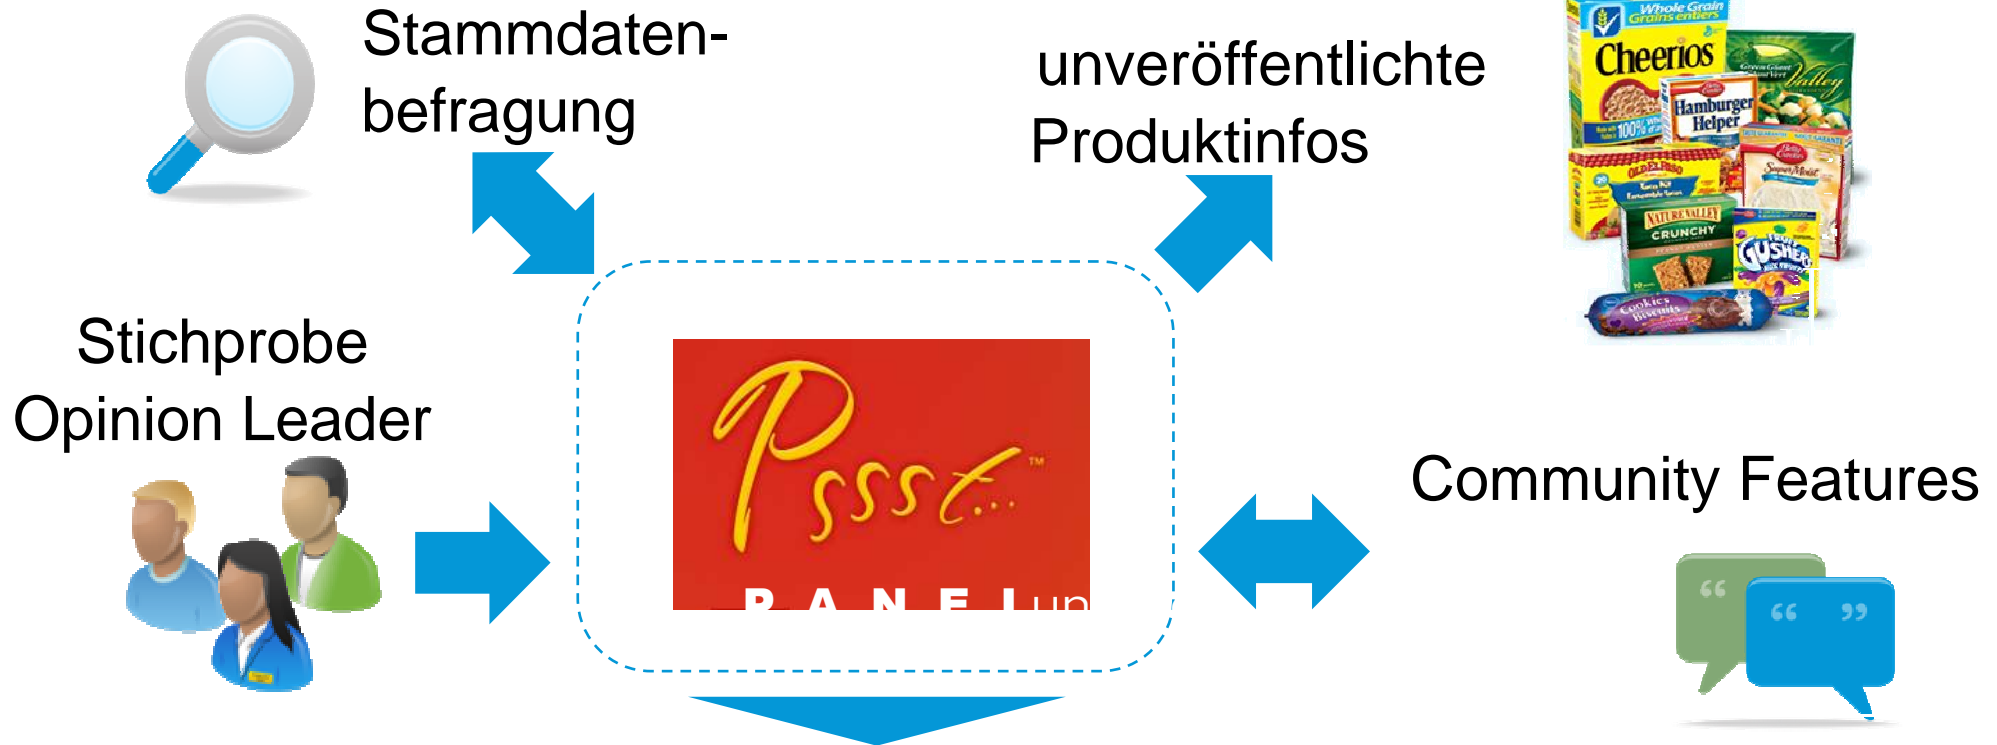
Stammdatenbefragung

unveröffentlichte Produktinfos

Whole Grain
Cheerios
Hamburger Helper
Valley
NATURE VALLEY CRUNCHY
GUSHERS
Cookies Biscuits

Stichprobe Opinion Leader

Pssst...™

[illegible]

Community Features

“ “ ”